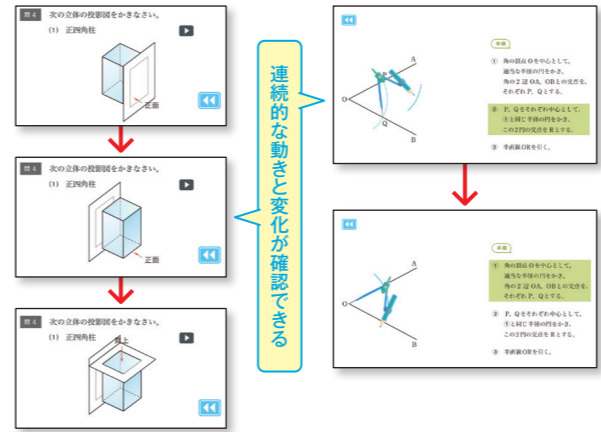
問 4　次の立体の投影図をかきなさい。
(1)　正四角柱
正面

問 4　次の立体の投影図をかきなさい。
(1)　正四角柱
正面

問 4　次の立体の投影図をかきなさい。
(1)　正四角柱
真上

連続的な動きと変化が確認できる

O
A
B
P
Q

手順
①　角の頂点 O を中心として、適当な半径の円をかき、角の 2 辺 OA、OB との交点を、それぞれ P、Q とする。
②　P、Q をそれぞれ中心として、①と同じ半径の円をかき、この 2 円の交点を R とする。
③　半直線 OR を引く。

O
A
B

手順
①　角の頂点 O を中心として、適当な半径の円をかき、角の 2 辺 OA、OB との交点を、それぞれ P、Q とする。
②　P、Q をそれぞれ中心として、①と同じ半径の円をかき、この 2 円の交点を R とする。
③　半直線 OR を引く。